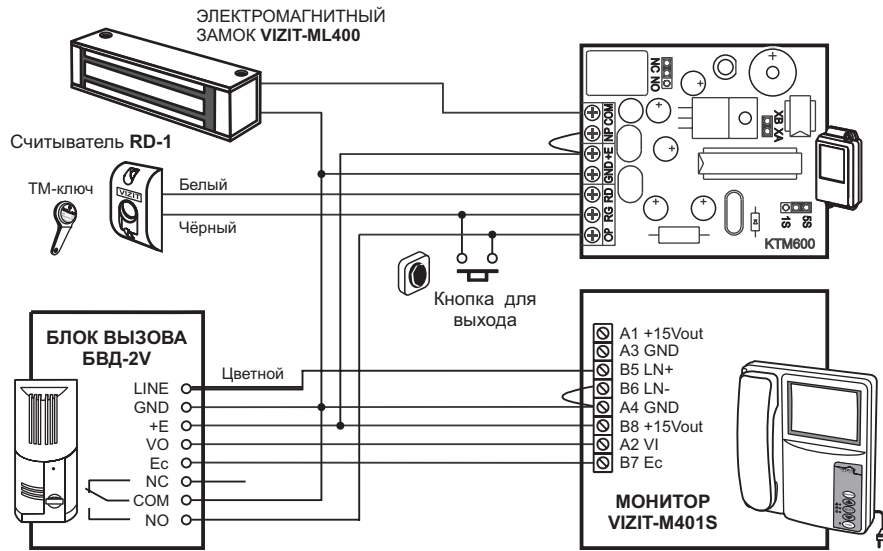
ЭЛЕКТРОМАГНИТНЫЙ ЗАМОК VIZIT-ML400

Считыватель RD-1

ТМ-ключ

VIZIT

Белый

Чёрный

NC NO

COM NP +E GND RD RG OP

XA XB

1S 6S

KTM600

Кнопка для выхода

БЛОК ВЫЗОВА БВД-2V

LINE
GND
+E
VO
Ec
NC
COM
NO

Цветной

A1 +15Vout
A3 GND
B5 LN+
B6 LN-
A4 GND
B8 +15Vout
A2 VI
B7 Ec

МОНИТОР VIZIT-M401S